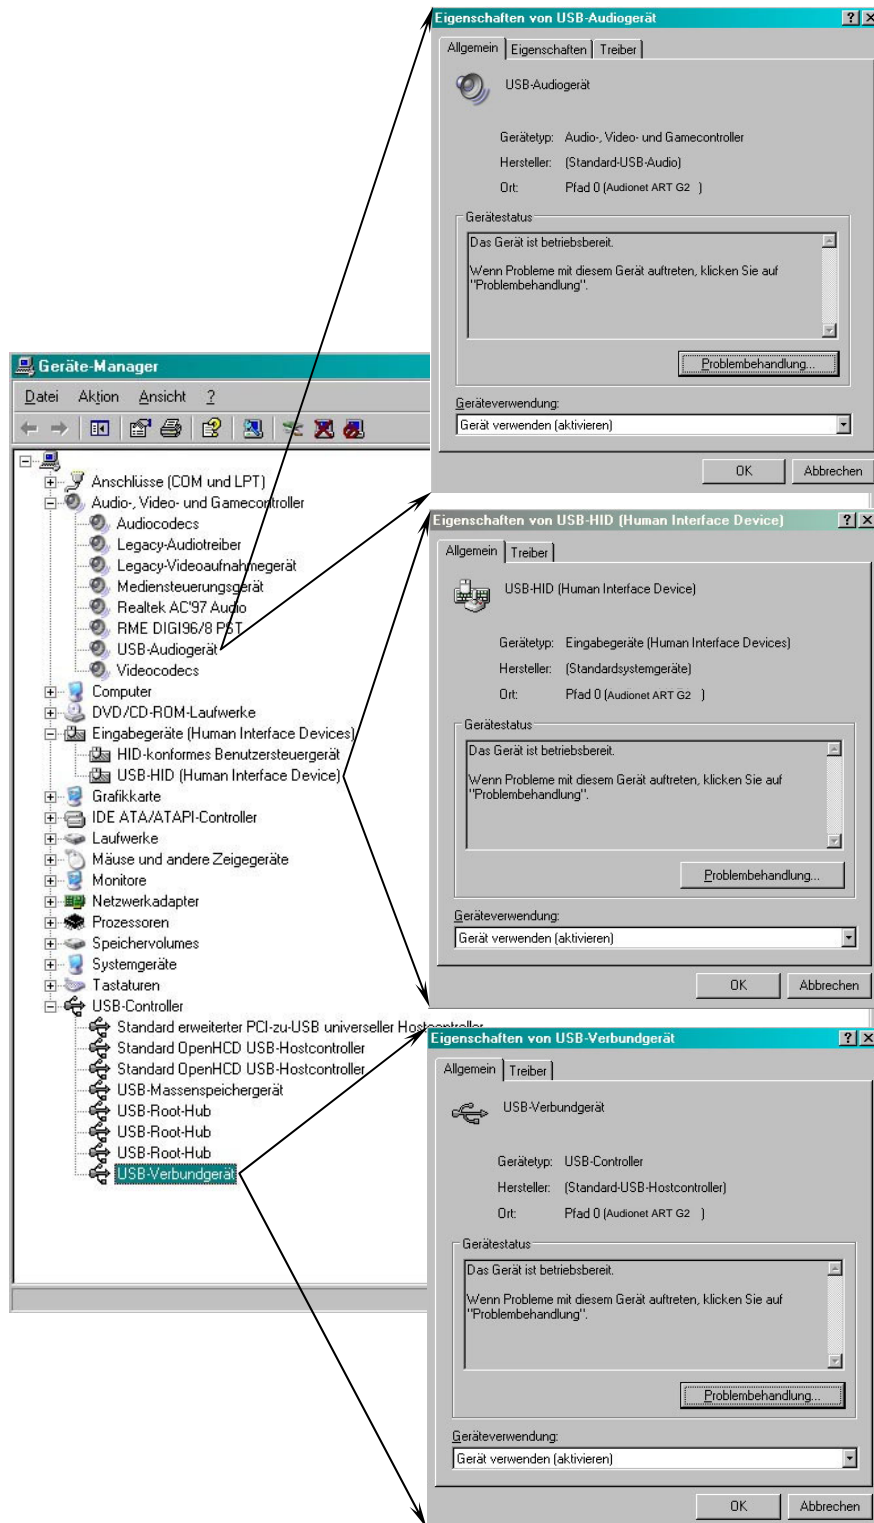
Eigenschaften von USB-Audiogerät ? X

Allgemein | Eigenschaften | Treiber

USB-Audiogerät

Gerätetyp: Audio-, Video- und Gamecontroller

Hersteller: (Standard-USB-Audio)

Ort: Pfad 0 (Audionet ART G2 )

Gerätestatus

Das Gerät ist betriebsbereit.

Wenn Probleme mit diesem Gerät auftreten, klicken Sie auf "Problembehandlung".

Problembehandlung...

Geräteverwendung:

Gerät verwenden (aktivieren)

OK Abbrechen

Geräte-Manager

Datei Aktion Ansicht ?

Anschlüsse (COM und LPT)
Audio-, Video- und Gamecontroller
Audiocodecs
Legacy-Audiotreiber
Legacy-Videoaufnahmegerät
Mediensteuerungsgerät
Realtek AC'97 Audio
RME DIGI96/8 PST
USB-Audiogerät
Videocodecs
Computer
DVD/CD-ROM-Laufwerke
Eingabegeräte (Human Interface Devices)
HID-konformes Benutzersteuergerät
USB-HID (Human Interface Device)
Grafikkarte
IDE ATA/ATAPI-Controller
Laufwerke
Mäuse und andere Zeigegeräte
Monitore
Netzwerkadapter
Prozessoren
Speichervolumes
Systemgeräte
Tastaturen
USB-Controller
Standard erweiterter PCI-zu-USB universeller Hostcontroller
Standard OpenHCD USB-Hostcontroller
Standard OpenHCD USB-Hostcontroller
USB-Massenspeichergerät
USB-Root-Hub
USB-Root-Hub
USB-Root-Hub
USB-Verbundgerät

Eigenschaften von USB-HID (Human Interface Device) ? X

Allgemein | Treiber

USB-HID (Human Interface Device)

Gerätetyp: Eingabegeräte (Human Interface Devices)

Hersteller: (Standardsystemgeräte)

Ort: Pfad 0 (Audionet ART G2 )

Gerätestatus

Das Gerät ist betriebsbereit.

Wenn Probleme mit diesem Gerät auftreten, klicken Sie auf "Problembehandlung".

Problembehandlung...

Geräteverwendung:

Gerät verwenden (aktivieren)

OK Abbrechen

Eigenschaften von USB-Verbundgerät ? X

Allgemein | Treiber

USB-Verbundgerät

Gerätetyp: USB-Controller

Hersteller: (Standard-USB-Hostcontroller)

Ort: Pfad 0 (Audionet ART G2 )

Gerätestatus

Das Gerät ist betriebsbereit.

Wenn Probleme mit diesem Gerät auftreten, klicken Sie auf "Problembehandlung".

Problembehandlung...

Geräteverwendung:

Gerät verwenden (aktivieren)

OK Abbrechen